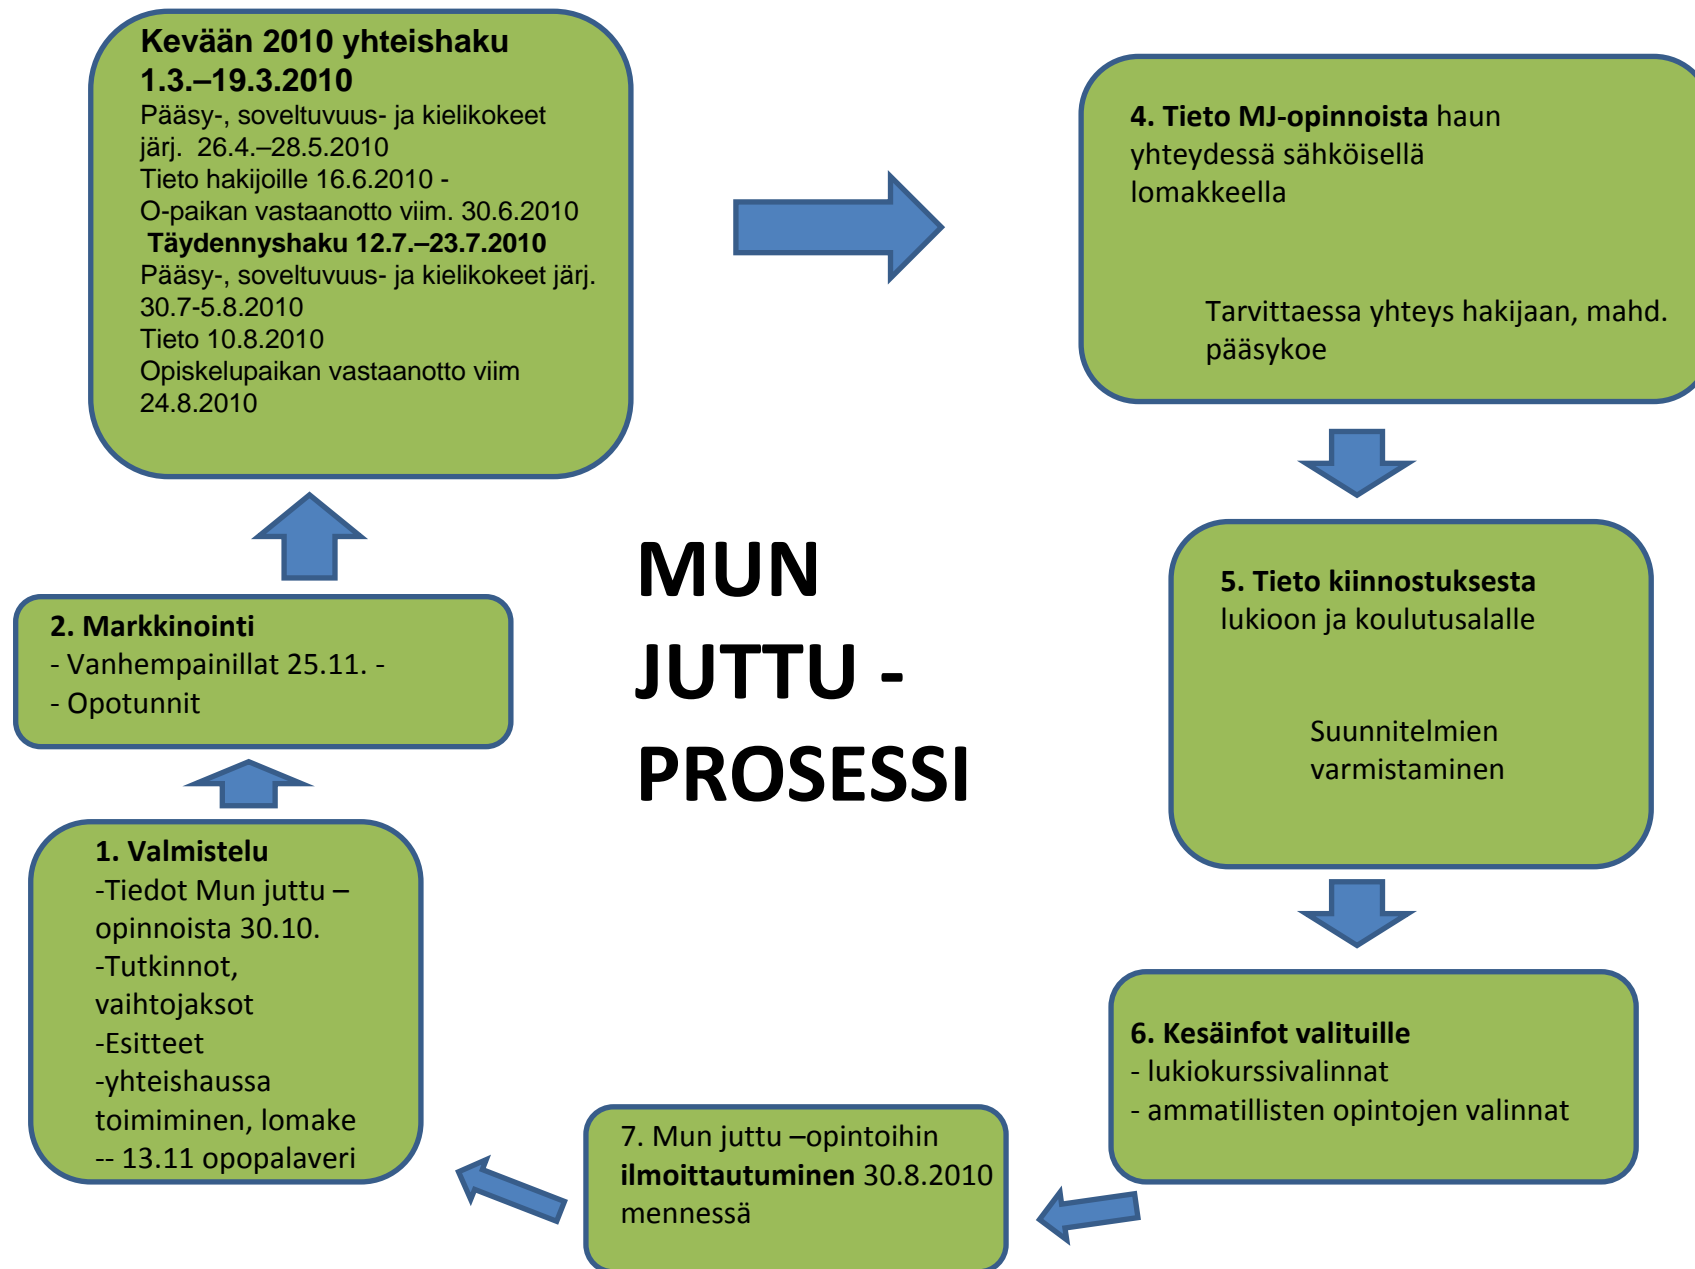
Kevään 2010 yhteishaku 1.3.–19.3.2010
Pääsy-, soveltuvuus- ja kielikokeet järj. 26.4.–28.5.2010
Tieto hakijoille 16.6.2010 -
O-paikan vastaanotto viim. 30.6.2010
Täydennyshaku 12.7.–23.7.2010
Pääsy-, soveltuvuus- ja kielikokeet järj. 30.7-5.8.2010
Tieto 10.8.2010
Opiskelupaikan vastaanotto viim 24.8.2010

4. Tieto MJ-opinnoista haun yhteydessä sähköisellä lomakkeella

Tarvittaessa yhteys hakijaan, mahd. pääsykoe

MUN JUTTU - PROSESSI

2. Markkinointi
- Vanhempainillat 25.11. -
- Opotunnit

5. Tieto kiinnostuksesta lukioon ja koulutusalalle

Suunnitelmien varmistaminen

1. Valmistelu
-Tiedot Mun juttu –opinnoista 30.10.
-Tutkinnot, vaihtojaksot
-Esitteet
-yhteishaussa toimiminen, lomake
-- 13.11 opopalaveri

6. Kesäinfot valituille
- lukiokurssivalinnat
- ammatillisten opintojen valinnat

7. Mun juttu –opintoihin ilmoittautuminen 30.8.2010 mennessä